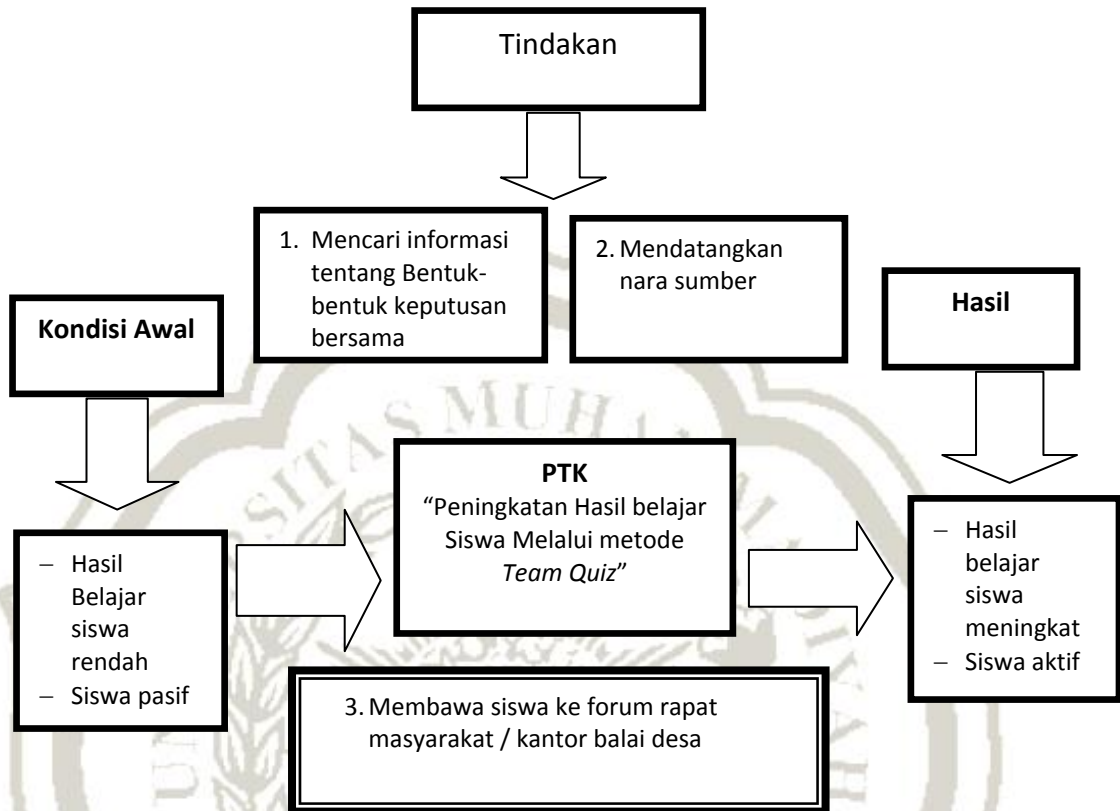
Tindakan

1. Mencari informasi tentang Bentuk-bentuk keputusan bersama

2. Mendatangkan nara sumber

Hasil

Kondisi Awal

PTK
"Peningkatan Hasil belajar Siswa Melalui metode *Team Quiz*"

– Hasil Belajar siswa rendah
– Siswa pasif

– Hasil belajar siswa meningkat
– Siswa aktif

3. Membawa siswa ke forum rapat masyarakat / kantor balai desa

SITAS MUHA